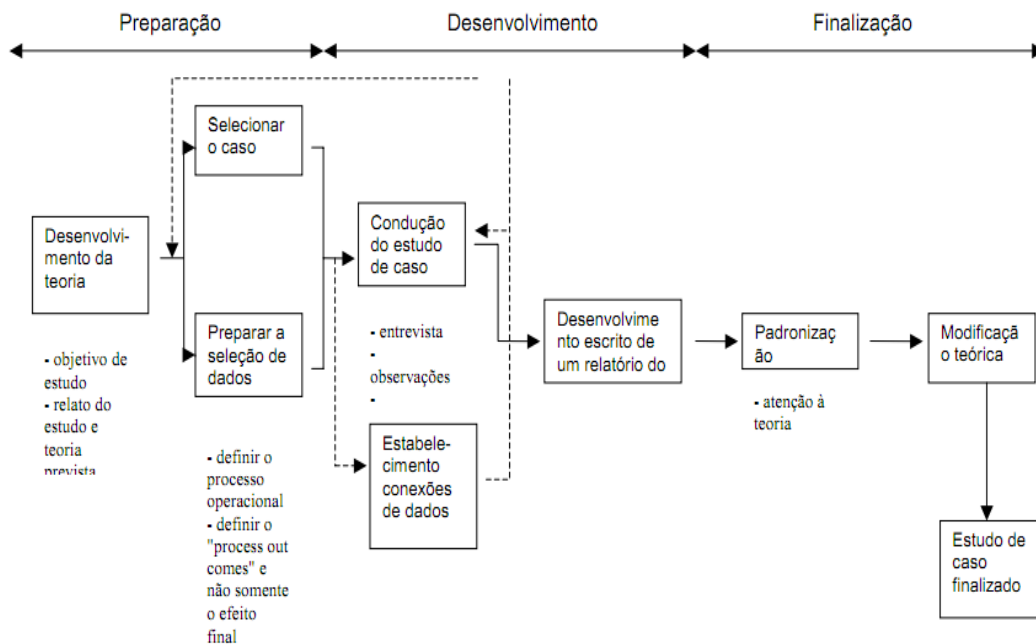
Preparação

Desenvolvimento

Finalização

Selecionar o caso

Desenvolvimento da teoria

Preparar a seleção de dados

- objetivo de estudo
- relato do estudo e teoria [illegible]

- definir o processo operacional
- definir o "process out comes" e não somente o efeito final

Condução do estudo de caso

- entrevista
-
observações
-

Estabelecimento conexões de dados

Desenvolvime nto escrito de um relatório do

Padronizaç ão

- atenção à teoria

Modificaçã o teórica

Estudo de caso finalizado